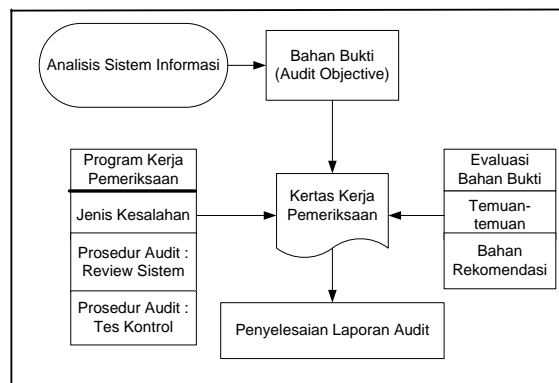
Analisis Sistem Informasi

Bahan Bukti (Audit Objective)

Program Kerja Pemeriksaan

Jenis Kesalahan

Prosedur Audit : Review Sistem

Prosedur Audit : Tes Kontrol

Kertas Kerja Pemeriksaan

Evaluasi Bahan Bukti

Temuan-temuan

Bahan Rekomendasi

Penyelesaian Laporan Audit